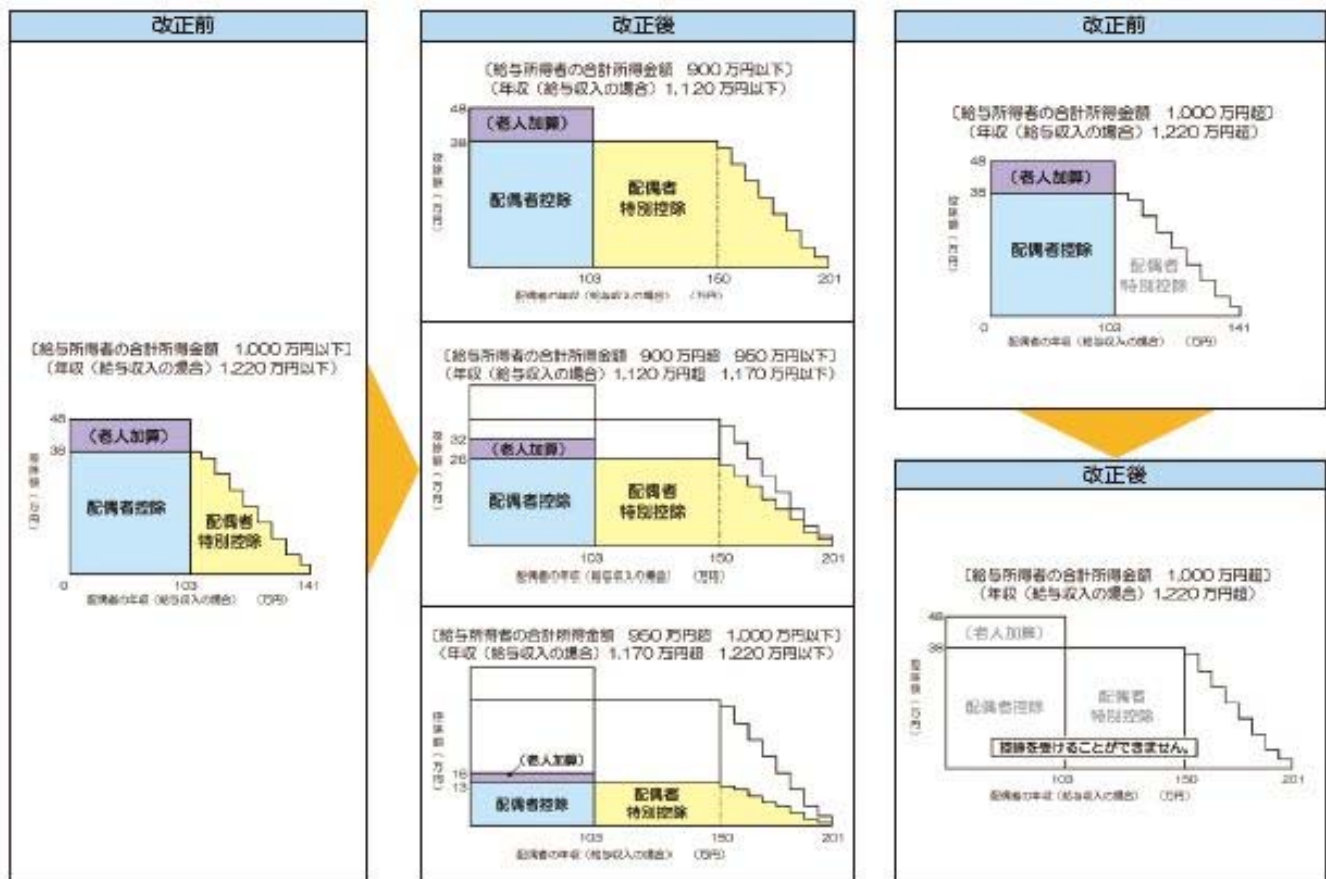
改正前

〔給与所得者の合計所得金額　1,000 万円以下〕
〔年収（給与収入の場合）1,220 万円以下〕

48
38
控除額（万円）
（老人加算）
配偶者控除
配偶者特別控除
0
103
141
配偶者の年収（給与収入の場合）　（万円）

改正後

〔給与所得者の合計所得金額　900 万円以下〕
〔年収（給与収入の場合）1,120 万円以下〕

48
38
控除額（万円）
（老人加算）
配偶者控除
配偶者特別控除
103
150
201
配偶者の年収（給与収入の場合）　（万円）

〔給与所得者の合計所得金額　900 万円超　950 万円以下〕
〔年収（給与収入の場合）1,120 万円超　1,170 万円以下〕

32
26
控除額（万円）
（老人加算）
配偶者控除
配偶者特別控除
103
150
201
配偶者の年収（給与収入の場合）　（万円）

〔給与所得者の合計所得金額　950 万円超　1,000 万円以下〕
〔年収（給与収入の場合）1,170 万円超　1,220 万円以下〕

控除額（万円）
（老人加算）
16
13
配偶者控除
配偶者特別控除
103
150
201
配偶者の年収（給与収入の場合）　（万円）

改正前

〔給与所得者の合計所得金額　1,000 万円超〕
〔年収（給与収入の場合）1,220 万円超〕

48
38
控除額（万円）
（老人加算）
配偶者控除
配偶者特別控除
0
103
141
配偶者の年収（給与収入の場合）　（万円）

改正後

〔給与所得者の合計所得金額　1,000 万円超〕
〔年収（給与収入の場合）1,220 万円超〕

48
38
控除額（万円）
（老人加算）
配偶者控除
配偶者特別控除
控除を受けることができません。
103
150
201
配偶者の年収（給与収入の場合）　（万円）